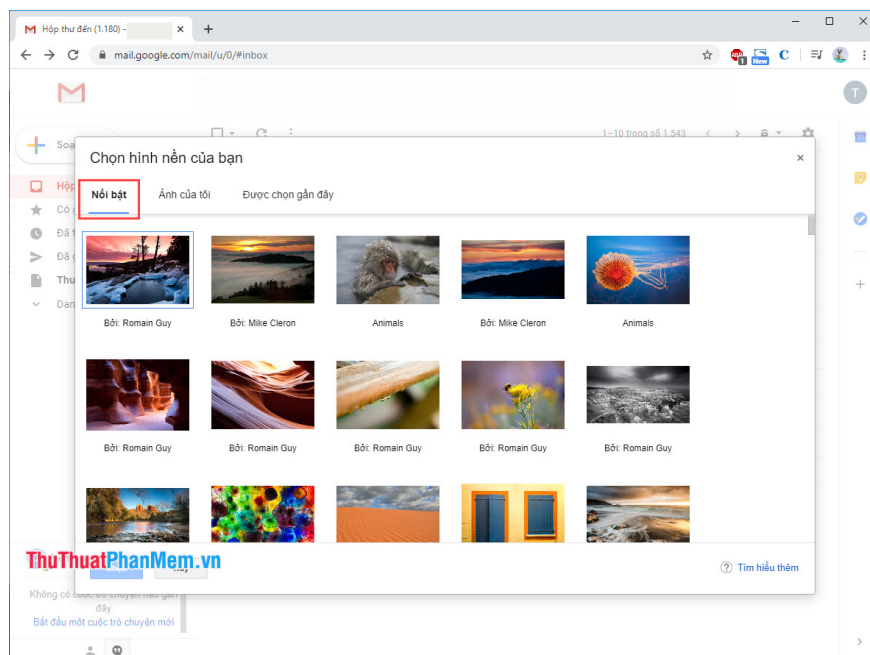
Hộp thư đến (1.180) -
mail.google.com/mail/u/0/#inbox
Soạ
Hộp
Có c
Đã t
Đã g
Thư
Dan
1–10 trong số 1.543
T
Chọn hình nền của bạn
×
Nổi bật
Ảnh của tôi
Được chọn gần đây
Bởi: Romain Guy
Bởi: Mike Cleron
Animals
Bởi: Mike Cleron
Animals
Bởi: Romain Guy
Bởi: Romain Guy
Bởi: Romain Guy
Bởi: Romain Guy
Bởi: Romain Guy
ThuThuatPhanMem.vn
Hủy
Tìm hiểu thêm
Không có cuộc trò chuyện nào gần đây
Bắt đầu một cuộc trò chuyện mới